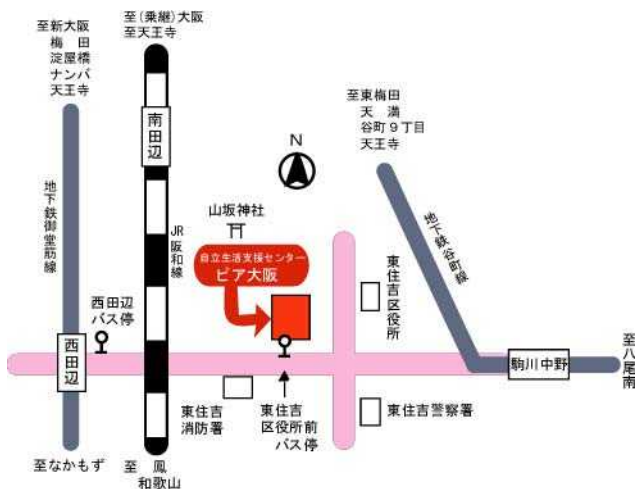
至新大阪
梅田
淀屋橋
ナンバ
天王寺

至（乗継）大阪
至天王寺

南田辺

地下鉄御堂筋線

JR阪和線

N

山坂神社

至東梅田
天満
谷町９丁目
天王寺

地下鉄谷町線

自立生活支援センター
ピア大阪

東住吉区役所

西田辺バス停

西田辺

駒川中野

至八尾南

東住吉消防署

東住吉区役所前バス停

東住吉警察署

至なかもず

至　鳳
和歌山